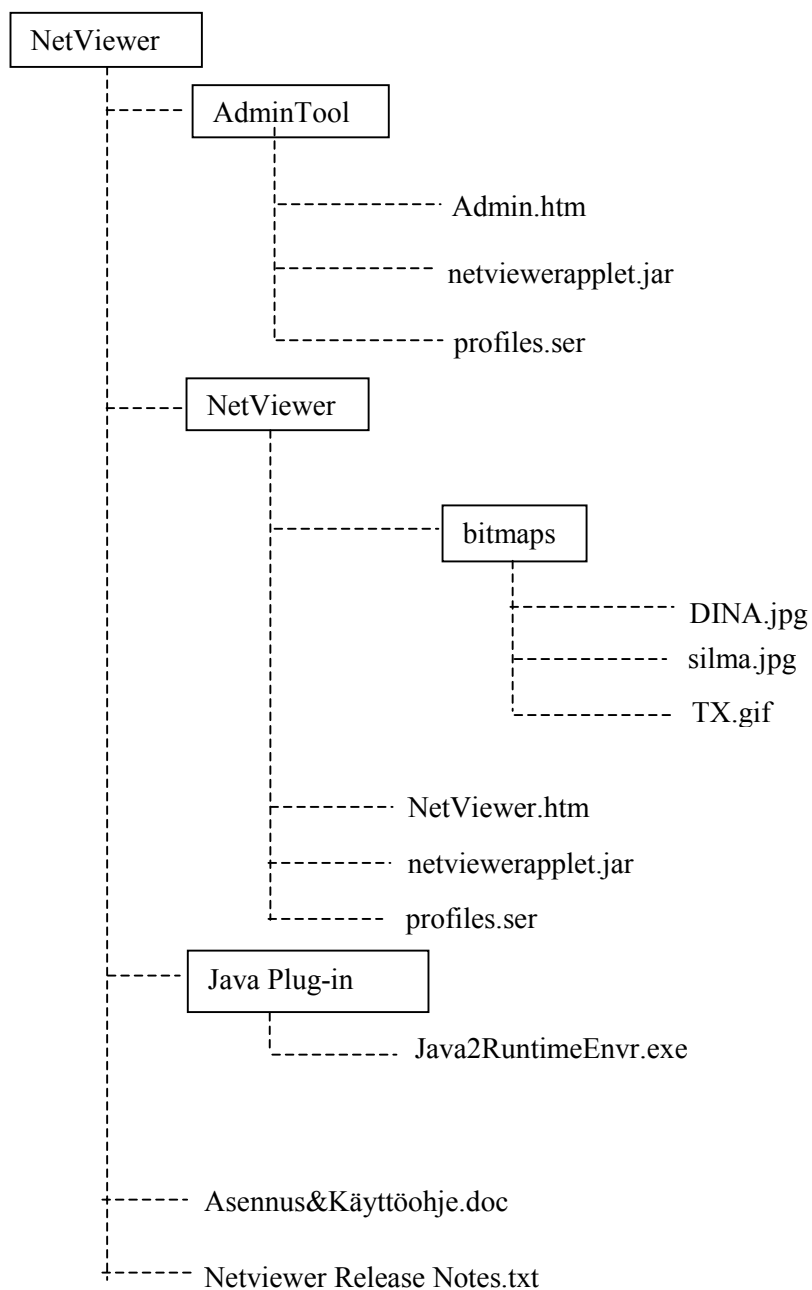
NetViewer

AdminTool

Admin.htm

netviewerapplet.jar

profiles.ser

NetViewer

bitmaps

DINA.jpg

silma.jpg

TX.gif

NetViewer.htm

netviewerapplet.jar

profiles.ser

Java Plug-in

Java2RuntimeEnvr.exe

Asennus&Käyttöohje.doc

Netviewer Release Notes.txt